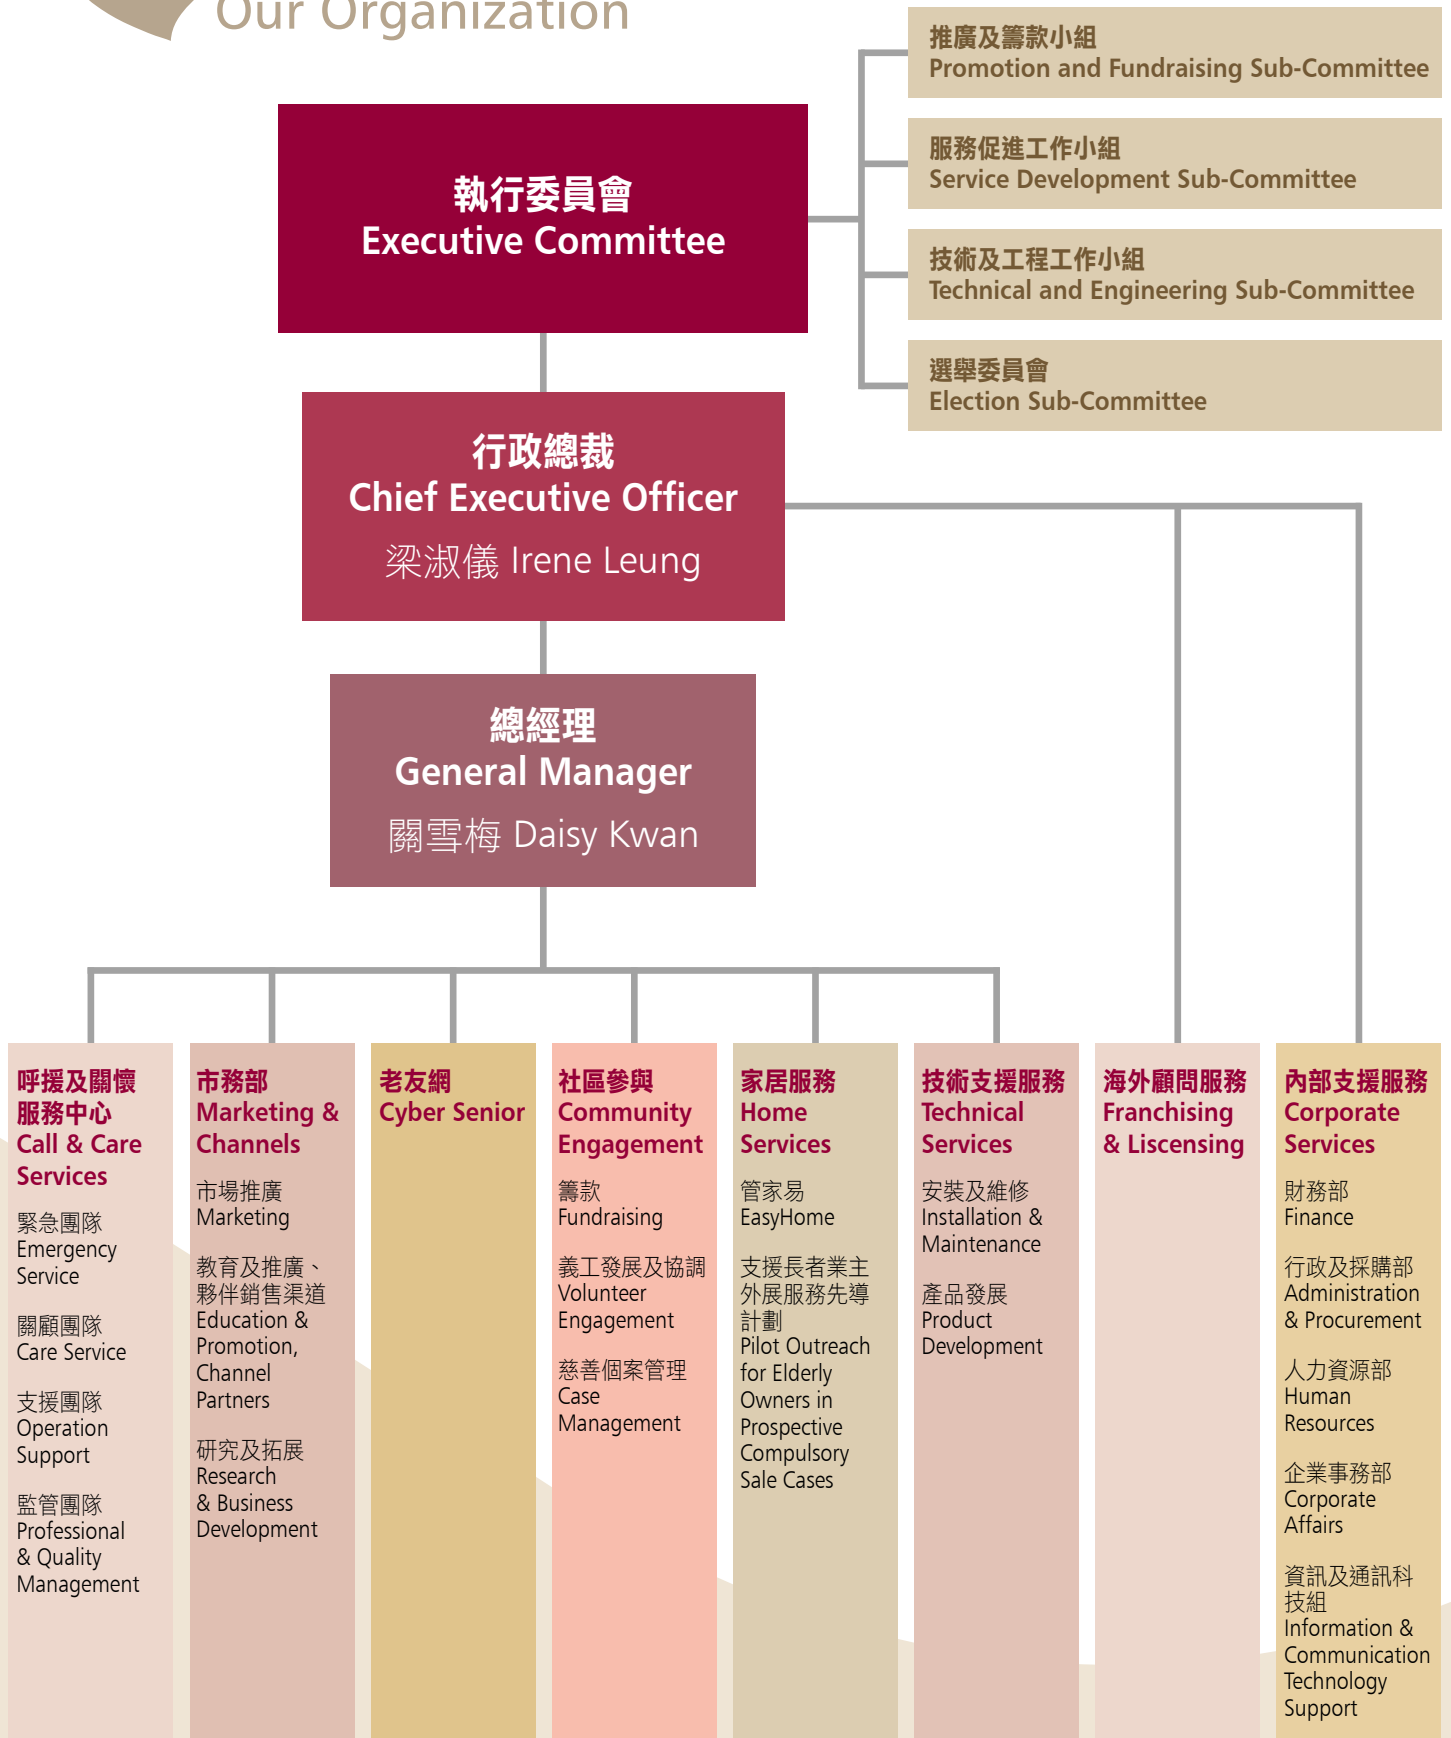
Our Organization

推廣及籌款小組
Promotion and Fundraising Sub-Committee

服務促進工作小組
Service Development Sub-Committee

技術及工程工作小組
Technical and Engineering Sub-Committee

選舉委員會
Election Sub-Committee

執行委員會
Executive Committee

行政總裁
Chief Executive Officer
梁淑儀 Irene Leung

總經理
General Manager
關雪梅 Daisy Kwan

呼援及關懷服務中心
Call & Care Services

緊急團隊
Emergency Service

關顧團隊
Care Service

支援團隊
Operation Support

監管團隊
Professional & Quality Management

市務部
Marketing & Channels

市場推廣
Marketing

教育及推廣、夥伴銷售渠道
Education & Promotion, Channel Partners

研究及拓展
Research & Business Development

老友網
Cyber Senior

社區參與
Community Engagement

籌款
Fundraising

義工發展及協調
Volunteer Engagement

慈善個案管理
Case Management

家居服務
Home Services

管家易
EasyHome

支援長者業主外展服務先導計劃
Pilot Outreach for Elderly Owners in Prospective Compulsory Sale Cases

技術支援服務
Technical Services

安裝及維修
Installation & Maintenance

產品發展
Product Development

海外顧問服務
Franchising & Liscensing

內部支援服務
Corporate Services

財務部
Finance

行政及採購部
Administration & Procurement

人力資源部
Human Resources

企業事務部
Corporate Affairs

資訊及通訊科技組
Information & Communication Technology Support